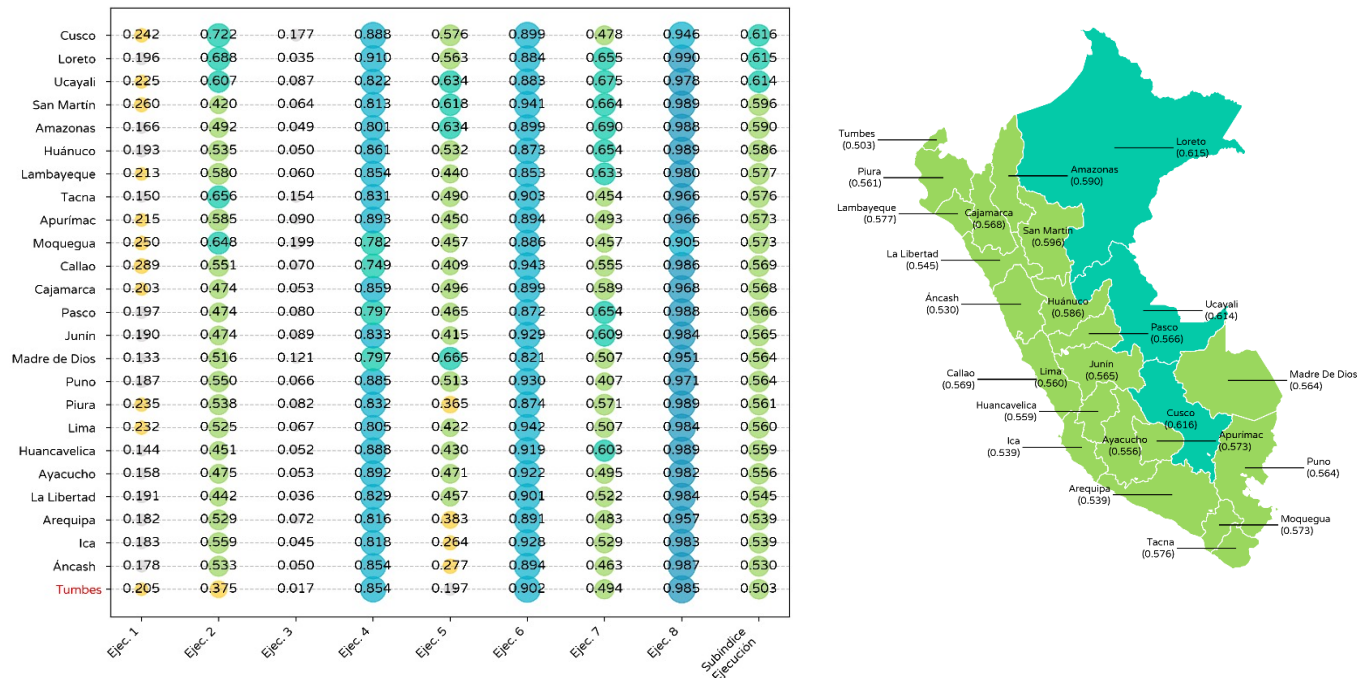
| | Ejec. 1 | Ejec. 2 | Ejec. 3 | Ejec. 4 | Ejec. 5 | Ejec. 6 | Ejec. 7 | Ejec. 8 | Subíndice Ejecución |
|---|---|---|---|---|---|---|---|---|---|
| Cusco | 0.242 | 0.722 | 0.177 | 0.888 | 0.576 | 0.899 | 0.478 | 0.946 | 0.616 |
| Loreto | 0.196 | 0.688 | 0.035 | 0.910 | 0.563 | 0.884 | 0.655 | 0.990 | 0.615 |
| Ucayali | 0.225 | 0.607 | 0.087 | 0.822 | 0.634 | 0.883 | 0.675 | 0.978 | 0.614 |
| San Martín | 0.260 | 0.420 | 0.064 | 0.813 | 0.618 | 0.941 | 0.664 | 0.989 | 0.596 |
| Amazonas | 0.166 | 0.492 | 0.049 | 0.801 | 0.634 | 0.899 | 0.690 | 0.988 | 0.590 |
| Huánuco | 0.193 | 0.535 | 0.050 | 0.861 | 0.532 | 0.873 | 0.654 | 0.989 | 0.586 |
| Lambayeque | 0.213 | 0.580 | 0.060 | 0.854 | 0.440 | 0.853 | 0.633 | 0.980 | 0.577 |
| Tacna | 0.150 | 0.656 | 0.154 | 0.831 | 0.490 | 0.903 | 0.454 | 0.966 | 0.576 |
| Apurímac | 0.215 | 0.585 | 0.090 | 0.893 | 0.450 | 0.894 | 0.493 | 0.966 | 0.573 |
| Moquegua | 0.250 | 0.648 | 0.199 | 0.782 | 0.457 | 0.886 | 0.457 | 0.905 | 0.573 |
| Callao | 0.289 | 0.551 | 0.070 | 0.749 | 0.409 | 0.943 | 0.555 | 0.986 | 0.569 |
| Cajamarca | 0.203 | 0.474 | 0.053 | 0.859 | 0.496 | 0.899 | 0.589 | 0.968 | 0.568 |
| Pasco | 0.197 | 0.474 | 0.080 | 0.797 | 0.465 | 0.872 | 0.654 | 0.988 | 0.566 |
| Junín | 0.190 | 0.474 | 0.089 | 0.833 | 0.415 | 0.929 | 0.609 | 0.984 | 0.565 |
| Madre de Dios | 0.133 | 0.516 | 0.121 | 0.797 | 0.665 | 0.821 | 0.507 | 0.951 | 0.564 |
| Puno | 0.187 | 0.550 | 0.066 | 0.885 | 0.513 | 0.930 | 0.407 | 0.971 | 0.564 |
| Piura | 0.235 | 0.538 | 0.082 | 0.832 | 0.365 | 0.874 | 0.571 | 0.989 | 0.561 |
| Lima | 0.232 | 0.525 | 0.067 | 0.805 | 0.422 | 0.942 | 0.507 | 0.984 | 0.560 |
| Huancavelica | 0.144 | 0.451 | 0.052 | 0.888 | 0.430 | 0.919 | 0.603 | 0.989 | 0.559 |
| Ayacucho | 0.158 | 0.475 | 0.053 | 0.892 | 0.471 | 0.922 | 0.495 | 0.982 | 0.556 |
| La Libertad | 0.191 | 0.442 | 0.036 | 0.829 | 0.457 | 0.901 | 0.522 | 0.984 | 0.545 |
| Arequipa | 0.182 | 0.529 | 0.072 | 0.816 | 0.383 | 0.891 | 0.483 | 0.957 | 0.539 |
| Ica | 0.183 | 0.559 | 0.045 | 0.818 | 0.264 | 0.928 | 0.529 | 0.983 | 0.539 |
| Áncash | 0.178 | 0.533 | 0.050 | 0.854 | 0.277 | 0.894 | 0.463 | 0.987 | 0.530 |
| Tumbes | 0.205 | 0.375 | 0.017 | 0.854 | 0.197 | 0.902 | 0.494 | 0.985 | 0.503 |

Tumbes (0.503)
Piura (0.561)
Lambayeque (0.577)
Cajamarca (0.568)
Amazonas (0.590)
Loreto (0.615)
San Martín (0.596)
La Libertad (0.545)
Áncash (0.530)
Huánuco (0.586)
Ucayali (0.614)
Pasco (0.566)
Callao (0.569)
Lima (0.560)
Junín (0.565)
Madre De Dios (0.564)
Huancavelica (0.559)
Cusco (0.616)
Ica (0.539)
Ayacucho (0.556)
Apurímac (0.573)
Puno (0.564)
Arequipa (0.539)
Moquegua (0.573)
Tacna (0.576)